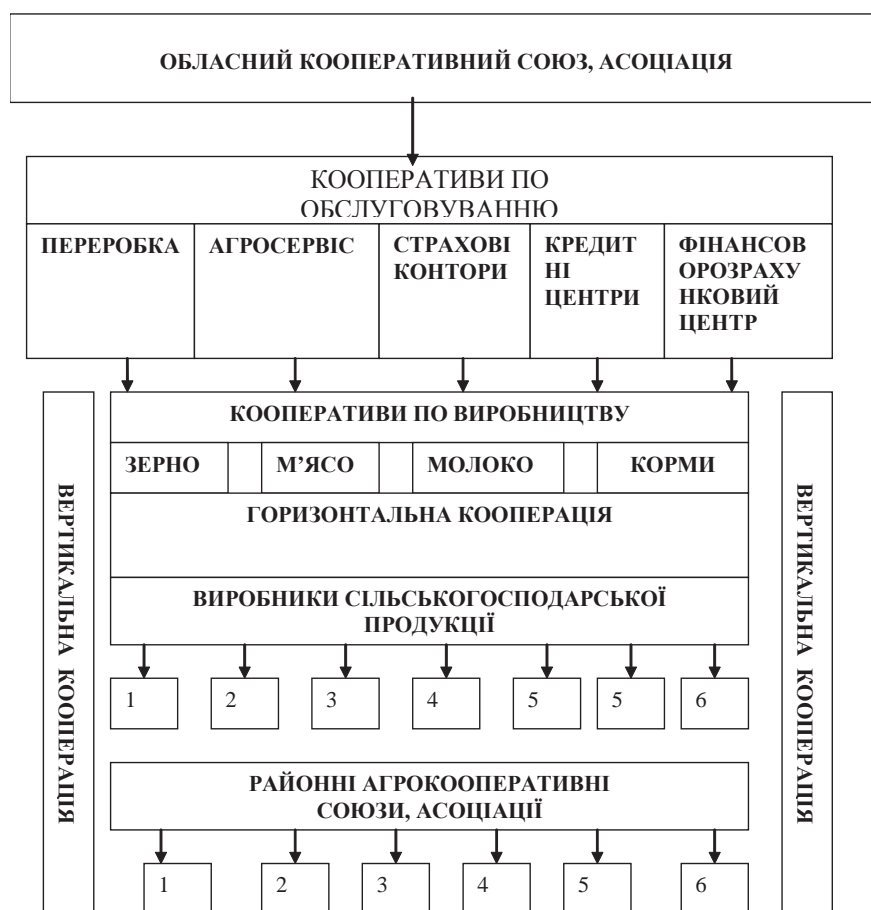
ОБЛАСНИЙ КООПЕРАТИВНИЙ СОЮЗ, АСОЦІАЦІЯ

КООПЕРАТИВИ ПО ОБСЛУГОВУВАННЮ

| ПЕРЕРОБКА | АГРОСЕРВІС | СТРАХОВІ КОНТОРИ | КРЕДИТНІ ЦЕНТРИ | ФІНАНСОВОРОЗРАХУНКОВИЙ ЦЕНТР |
|---|---|---|---|---|

ВЕРТИКАЛЬНА КООПЕРАЦІЯ

КООПЕРАТИВИ ПО ВИРОБНИЦТВУ

| ЗЕРНО | | М'ЯСО | | МОЛОКО | | КОРМИ |
|---|---|---|---|---|---|---|

ГОРИЗОНТАЛЬНА КООПЕРАЦІЯ

ВИРОБНИКИ СІЛЬСЬКОГОСПОДАРСЬКОЇ ПРОДУКЦІЇ

1 2 3 4 5 5 6

РАЙОННІ АГРОКООПЕРАТИВНІ СОЮЗИ, АСОЦІАЦІЇ

1 2 3 4 5 6

ВЕРТИКАЛЬНА КООПЕРАЦІЯ